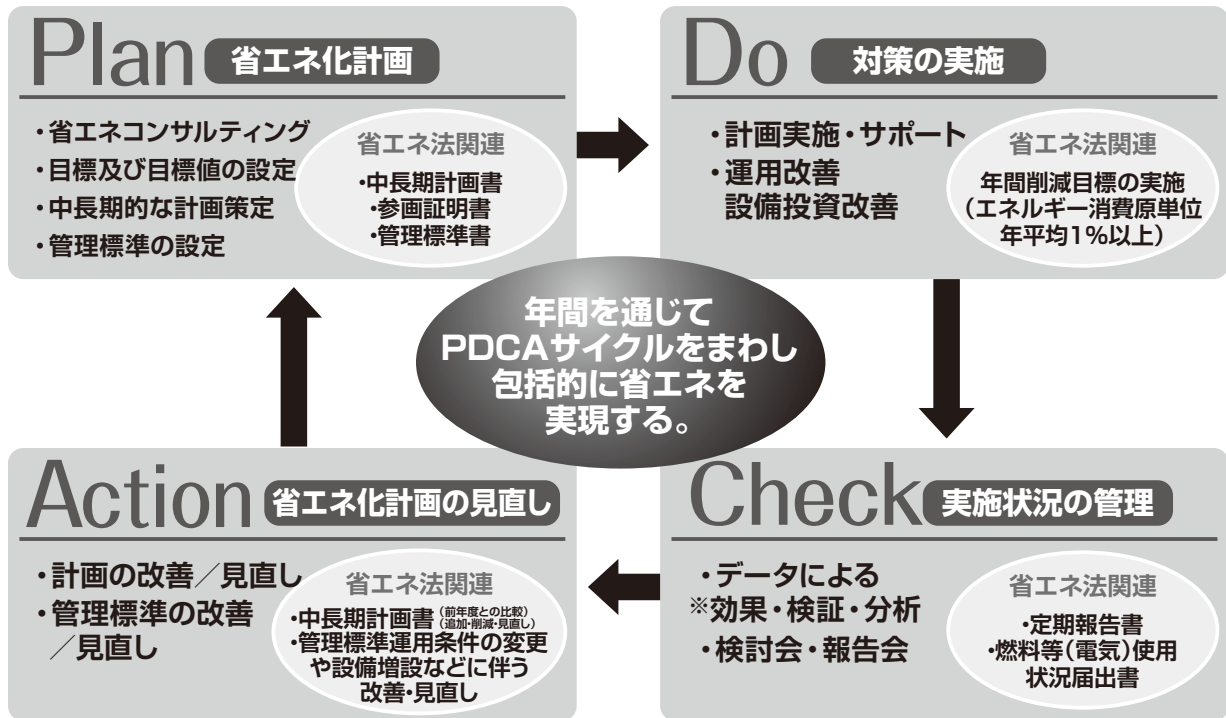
Plan 省エネ化計画

・省エネコンサルティング
・目標及び目標値の設定
・中長期的な計画策定
・管理標準の設定

省エネ法関連
・中長期計画書
・参画証明書
・管理標準書

Do 対策の実施

・計画実施・サポート
・運用改善
設備投資改善

省エネ法関連
年間削減目標の実施
（エネルギー消費原単位
年平均1%以上）

年間を通じて
PDCAサイクルをまわし
包括的に省エネを
実現する。

Action 省エネ化計画の見直し

・計画の改善／見直し
・管理標準の改善
／見直し

省エネ法関連
・中長期計画書（前年度との比較）（追加・削減・見直し）
・管理標準運用条件の変更や設備増設などに伴う改善・見直し

Check 実施状況の管理

・データによる
※効果・検証・分析
・検討会・報告会

省エネ法関連
・定期報告書
・燃料等（電気）使用状況届出書